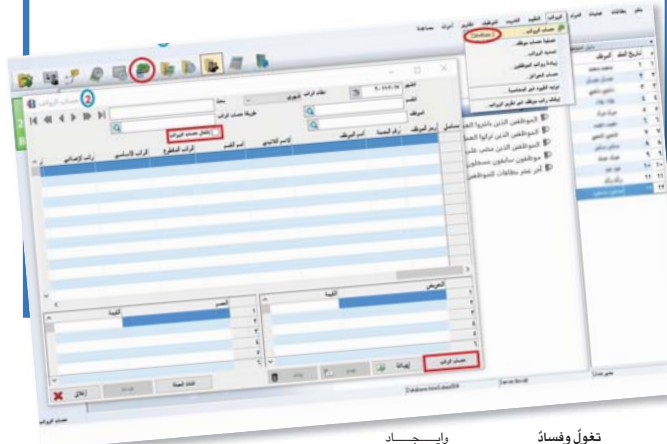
الرواتب
حساب الرواتب
Ctrl+Num 2
تصفية حساب موظف
تسوية الرواتب
زيادة رواتب الموظفين
حساب الحوافز
توليد القيود الى المحاسبة
ايقاف راتب موظف عن تكوين الرواتب
2
حساب الرواتب
نظام الراتب
شهري
طريقة حساب الراتب
القسم
الموظف
ادخال حساب الرواتب
رقم الموظف
اسم الموظف
رقم الحصة
الاسم الثلاثي
اسم القسم
الراتب المقطوع
الراتب الاساسي
راتب الاجمالي
الموظفين الذين باشروا العمل
الموظفين الذين تركوا العمل
الموظفين الذين عليهم
موظفون سابقون مسجلون
اخر تقدم بطاقات الموظفين
العنصر
القيمة
التعويض
حساب الراتب
إضافة
الغاء العملية
اغلاق
تغولٌ وفسادٌ
وايجـــاد